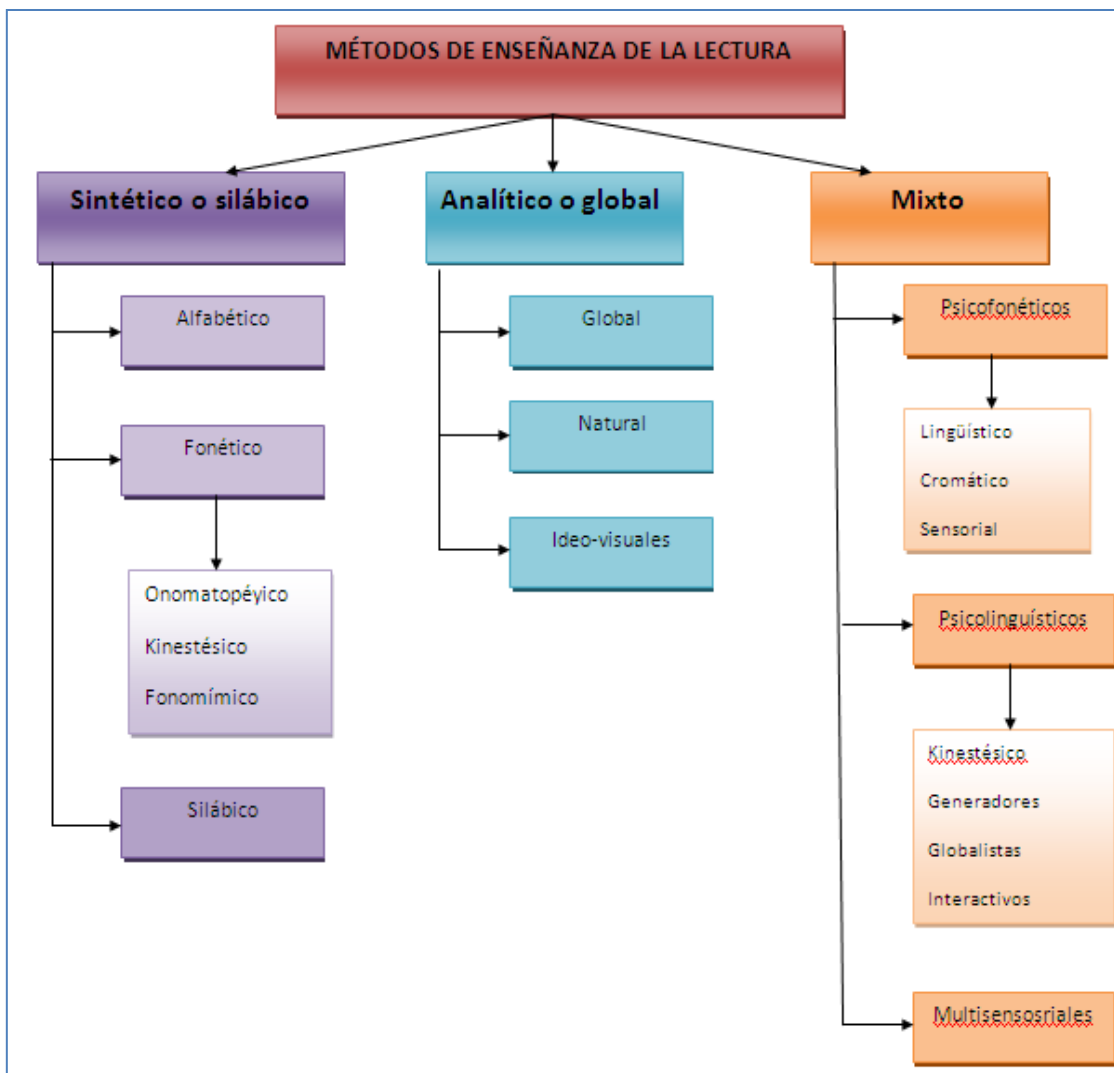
MÉTODOS DE ENSEÑANZA DE LA LECTURA

Sintético o silábico

Alfabético

Fonético

Onomatopéyico

Kinestésico

Fonomímico

Silábico

Analítico o global

Global

Natural

Ideo-visuales

Mixto

Psicofonéticos

Lingüístico

Cromático

Sensorial

Psicolinguísticos

Kinestésico

Generadores

Globalistas

Interactivos

Multisensosriales